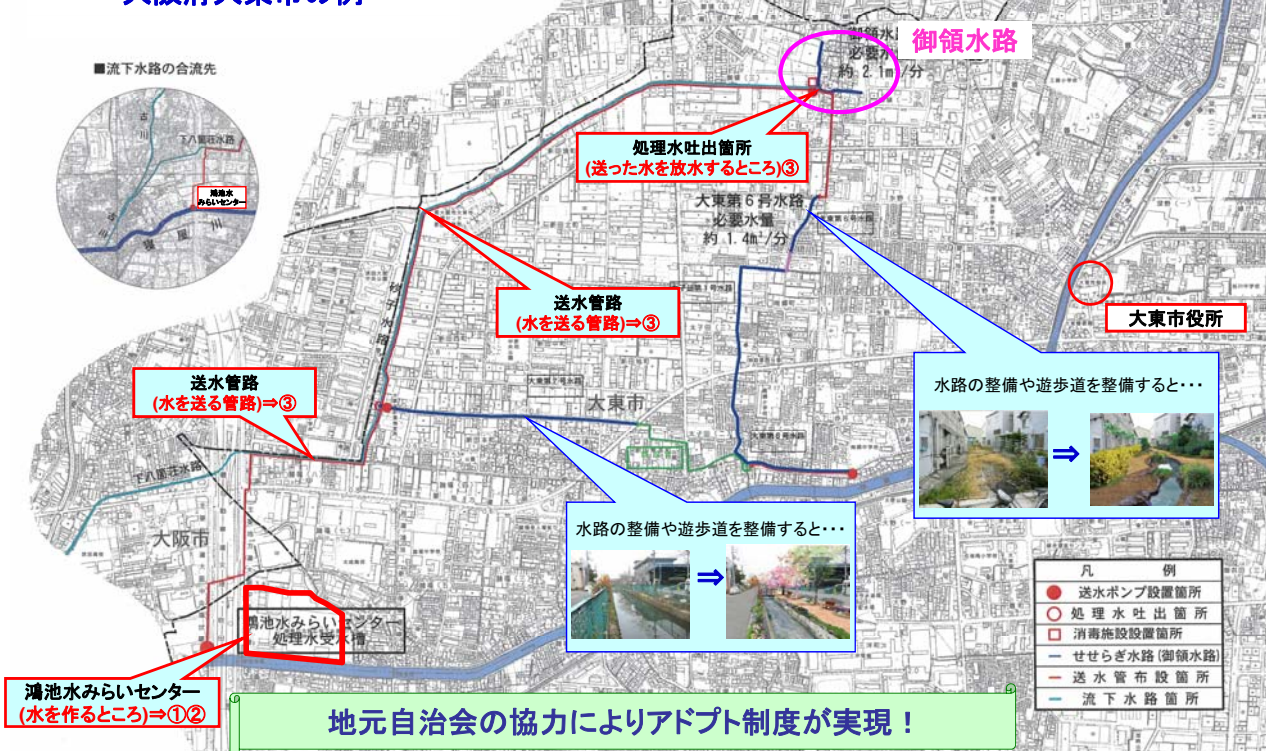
■流下水路の合流先

下八箇荘水路

鴻池水みらいセンター

寝屋川

御領水路
必要水量
約 2.1m³/分

御領水路

処理水吐出箇所
(送った水を放水するところ)③

大東第6号水路
必要水量
約 1.4m³/分

送水管路
(水を送る管路)⇒③

大東市役所

送水管路
(水を送る管路)⇒③

楠子水路

大東市

水路の整備や遊歩道を整備すると・・・

⇒

下八箇荘水路

大阪市

水路の整備や遊歩道を整備すると・・・

⇒

鴻池水みらいセンター
処理水受水槽

鴻池水みらいセンター
(水を作るところ)⇒①②

| 凡例 |
|---|
| 送水ポンプ設置箇所 |
| 処理水吐出箇所 |
| 消毒施設設置箇所 |
| せせらぎ水路(御領水路) |
| 送水管設置箇所 |
| 流下水路箇所 |

地元自治会の協力によりアドプト制度が実現!